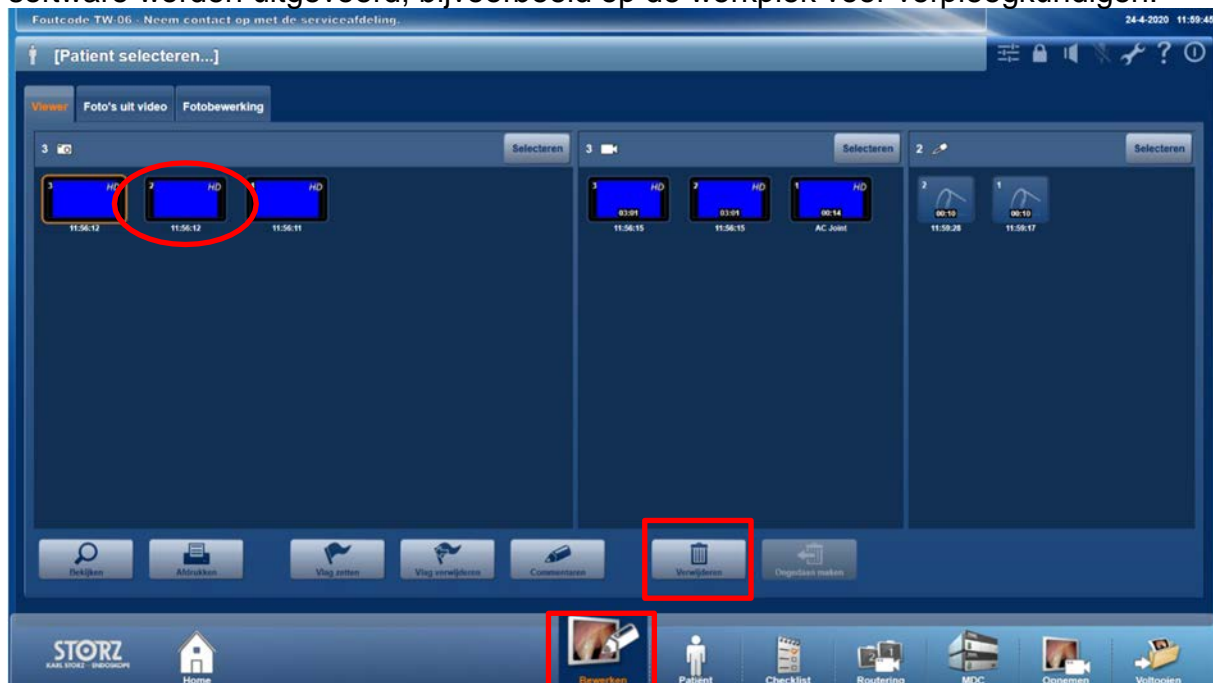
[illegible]

Foutcode TW-06 - Neem contact op met de serviceafdeling.

24-4-2020 11:59:45

[Patient selecteren...]

Viewer
Foto's uit video
Fotobewerking

3

Selecteren

3 HD
11:56:12

2 HD
11:56:12

1 HD
11:56:11

3

Selecteren

3 HD
03:01
11:56:15

2 HD
03:01
11:56:15

1 HD
00:14
AC Joint

2

Selecteren

2
00:10
11:59:28

1
00:10
11:59:17

Bekijken
Afdrukken
Vlag zetten
Vlag verwijderen
Commentaren
Verwijderen
Ongedaan maken

STORZ
KARL STORZ · ENDOSKOPE

Home
Bewerken
Patient
Checklist
Routering
MDC
Opnemen
Voltooien